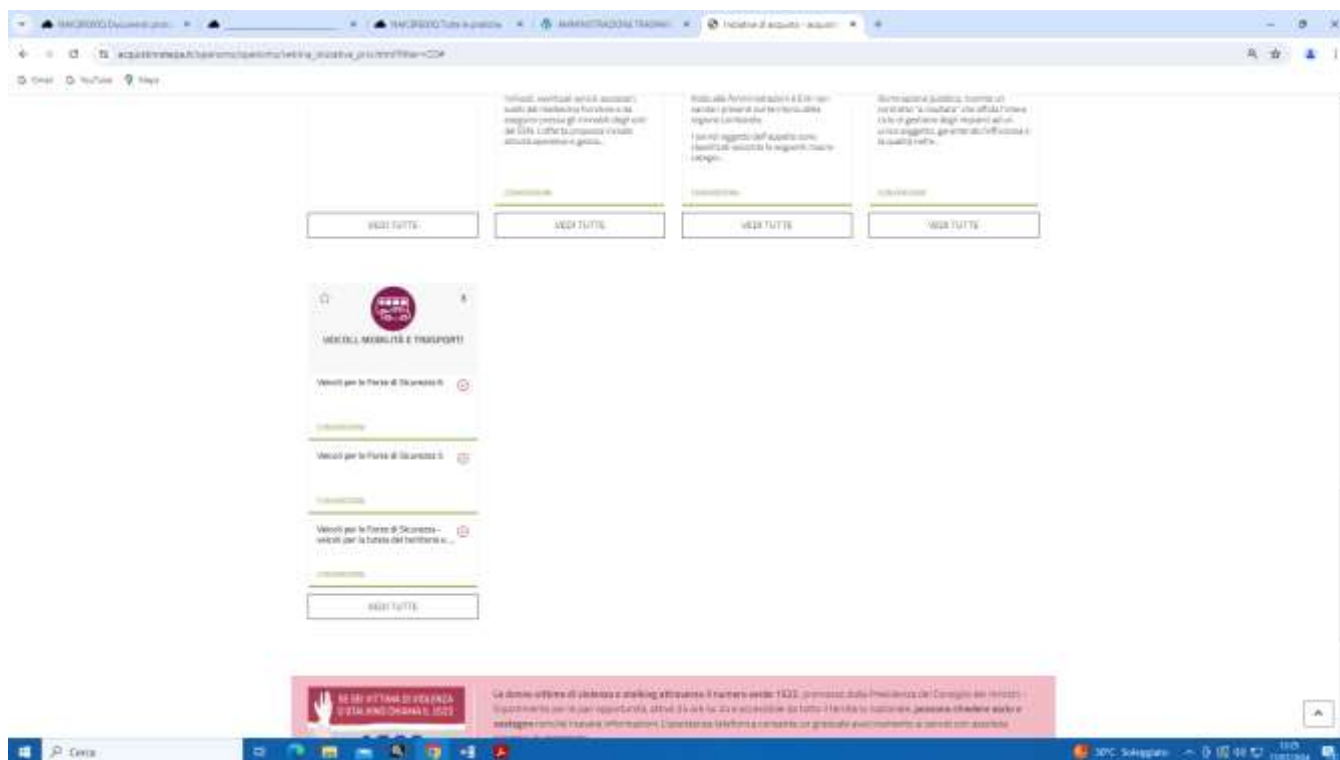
Iniziative di acquisto - acquisti

acquistinretepa.it

Gmail YouTube Maps

VEDI TUTTE

VEDI TUTTE

VEDI TUTTE

VEDI TUTTE

VEICOLI, MOBILITÀ E TRASPORTI

Veicoli per le Forze di Sicurezza 6

Convenzione

Veicoli per le Forze di Sicurezza 5

Convenzione

Veicoli per le Forze di Sicurezza - veicoli per la tutela del territorio e...

Convenzione

VEDI TUTTE

SE SEI VITTIMA DI VIOLENZA O STALKING CHIAMA IL 1522

Le donne vittime di violenza e stalking attraverso il numero verde 1522, promosso dalla Presidenza del Consiglio dei ministri - Dipartimento per le pari opportunità, attivo 24 ore su 24 e accessibile da tutto il territorio nazionale, possono chiedere aiuto e sostegno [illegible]

Cerca

30°C Soleggiato